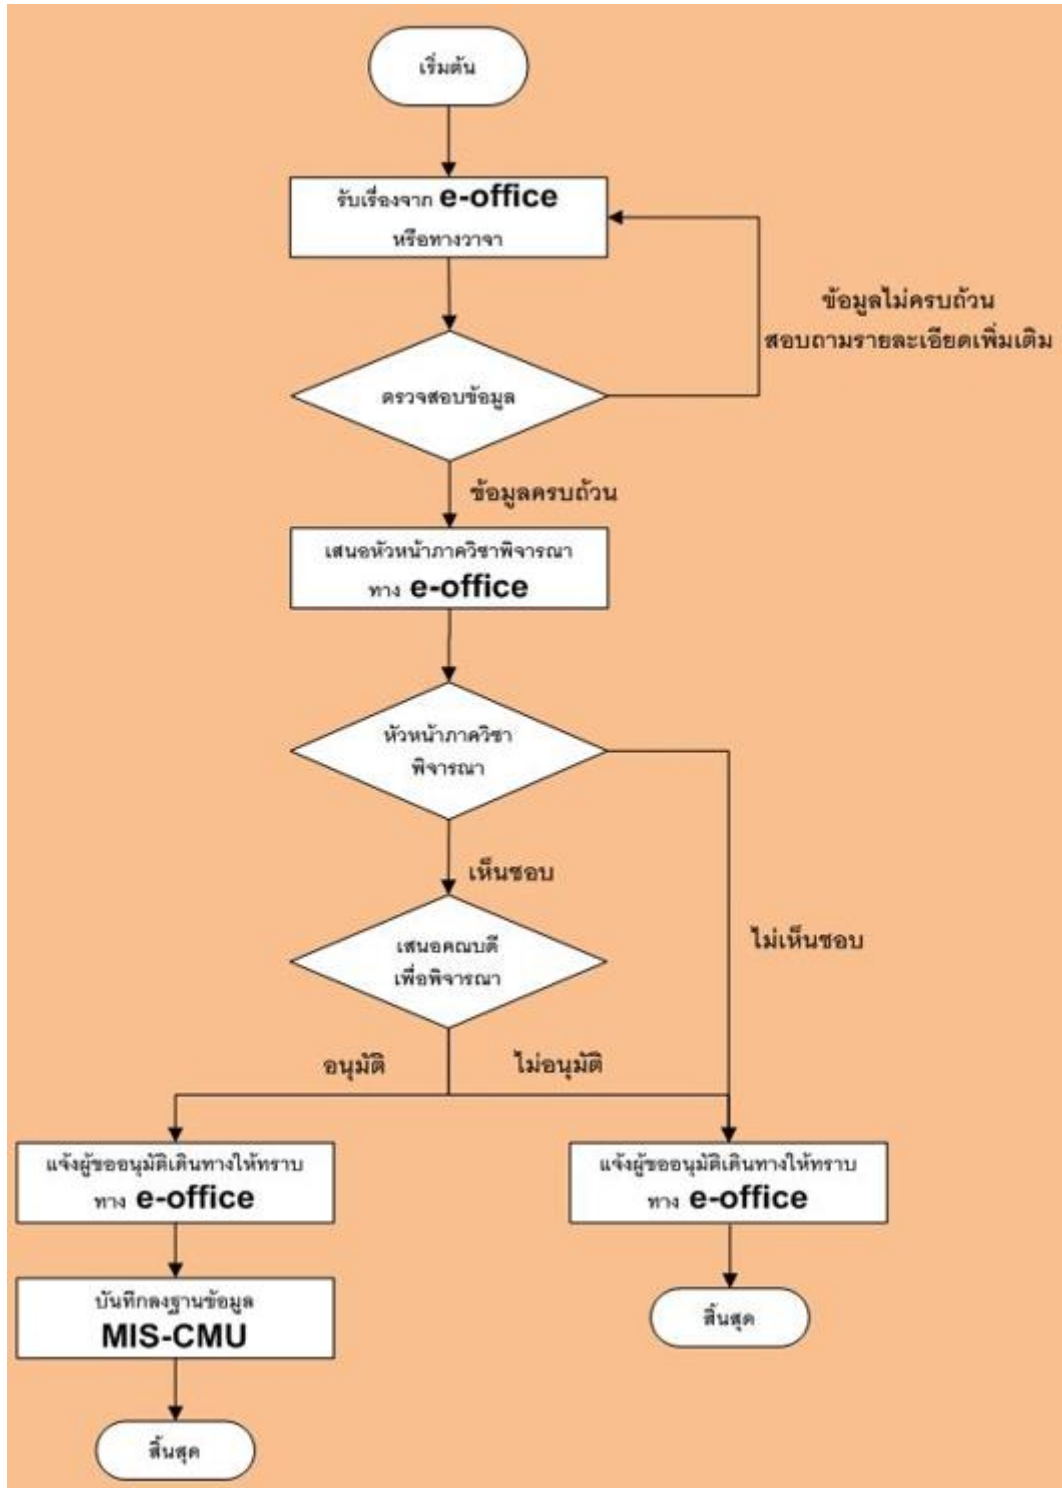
เริ่มต้น

รับเรื่องจาก e-office หรือทางวาจา

ข้อมูลไม่ครบถ้วน สอบถามรายละเอียดเพิ่มเติม

ตรวจสอบข้อมูล

ข้อมูลครบถ้วน

เสนอหัวหน้าภาควิชาพิจารณา ทาง e-office

หัวหน้าภาควิชา พิจารณา

เห็นชอบ

ไม่เห็นชอบ

เสนอคณบดี เพื่อพิจารณา

อนุมัติ

ไม่อนุมัติ

แจ้งผู้ขออนุมัติเดินทางให้ทราบ ทาง e-office

แจ้งผู้ขออนุมัติเดินทางให้ทราบ ทาง e-office

บันทึกลงฐานข้อมูล MIS-CMU

สิ้นสุด

สิ้นสุด